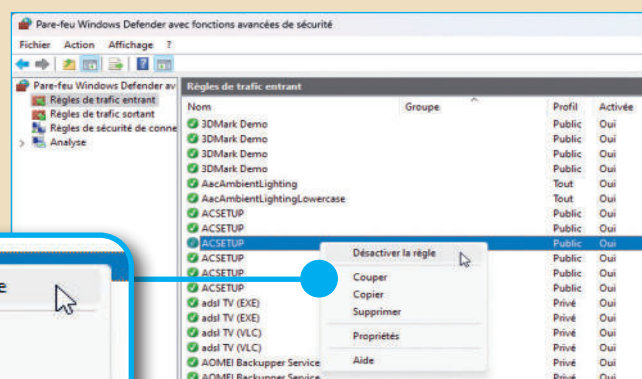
Pare-feu Windows Defender avec fonctions avancées de sécurité

Fichier Action Affichage ?

Pare-feu Windows Defender av
Règles de trafic entrant
Règles de trafic sortant
Règles de sécurité de conne
Analyse

Règles de trafic entrant

| Nom | Groupe | Profil | Activée |
|---|---|---|---|
| 3DMark Demo | | Public | Oui |
| 3DMark Demo | | Public | Oui |
| 3DMark Demo | | Public | Oui |
| 3DMark Demo | | Public | Oui |
| AacAmbientLighting | | Tout | Oui |
| AacAmbientLightingLowercase | | Tout | Oui |
| ACSETUP | | Public | Oui |
| ACSETUP | | Public | Oui |
| ACSETUP | | Public | Oui |
| ACSETUP | | Public | Oui |
| ACSETUP | | Public | Oui |
| ACSETUP | | Public | Oui |
| ACSETUP | | Public | Oui |
| adsl TV (EXE) | | Privé | Oui |
| adsl TV (EXE) | | Privé | Oui |
| adsl TV (VLC) | | Privé | Oui |
| adsl TV (VLC) | | Privé | Oui |
| AOMEI Backupper Service | | Privé | Oui |
| AOMEI Backupper Service | | Privé | Oui |

Désactiver la règle
Couper
Copier
Supprimer
Propriétés
Aide

e